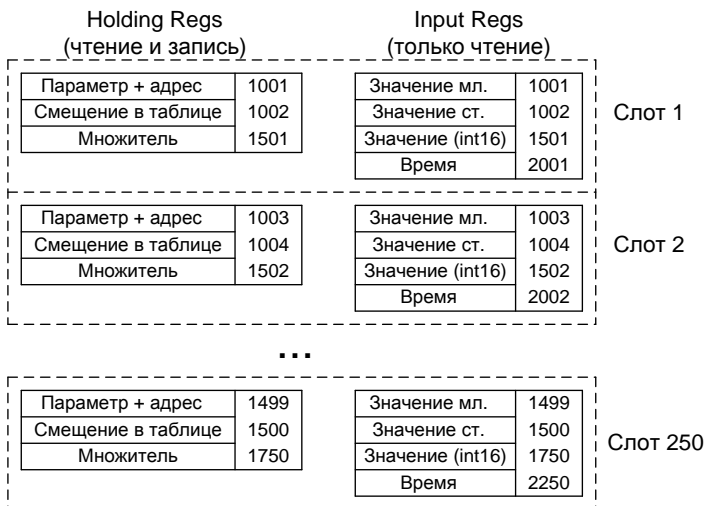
Holding Regs
(чтение и запись)

Input Regs
(только чтение)

| Параметр + адрес | 1001 |
|---|---|
| Смещение в таблице | 1002 |
| Множитель | 1501 |

| Значение мл. | 1001 |
|---|---|
| Значение ст. | 1002 |
| Значение (int16) | 1501 |
| Время | 2001 |

Слот 1

| Параметр + адрес | 1003 |
|---|---|
| Смещение в таблице | 1004 |
| Множитель | 1502 |

| Значение мл. | 1003 |
|---|---|
| Значение ст. | 1004 |
| Значение (int16) | 1502 |
| Время | 2002 |

Слот 2

...

| Параметр + адрес | 1499 |
|---|---|
| Смещение в таблице | 1500 |
| Множитель | 1750 |

| Значение мл. | 1499 |
|---|---|
| Значение ст. | 1500 |
| Значение (int16) | 1750 |
| Время | 2250 |

Слот 250